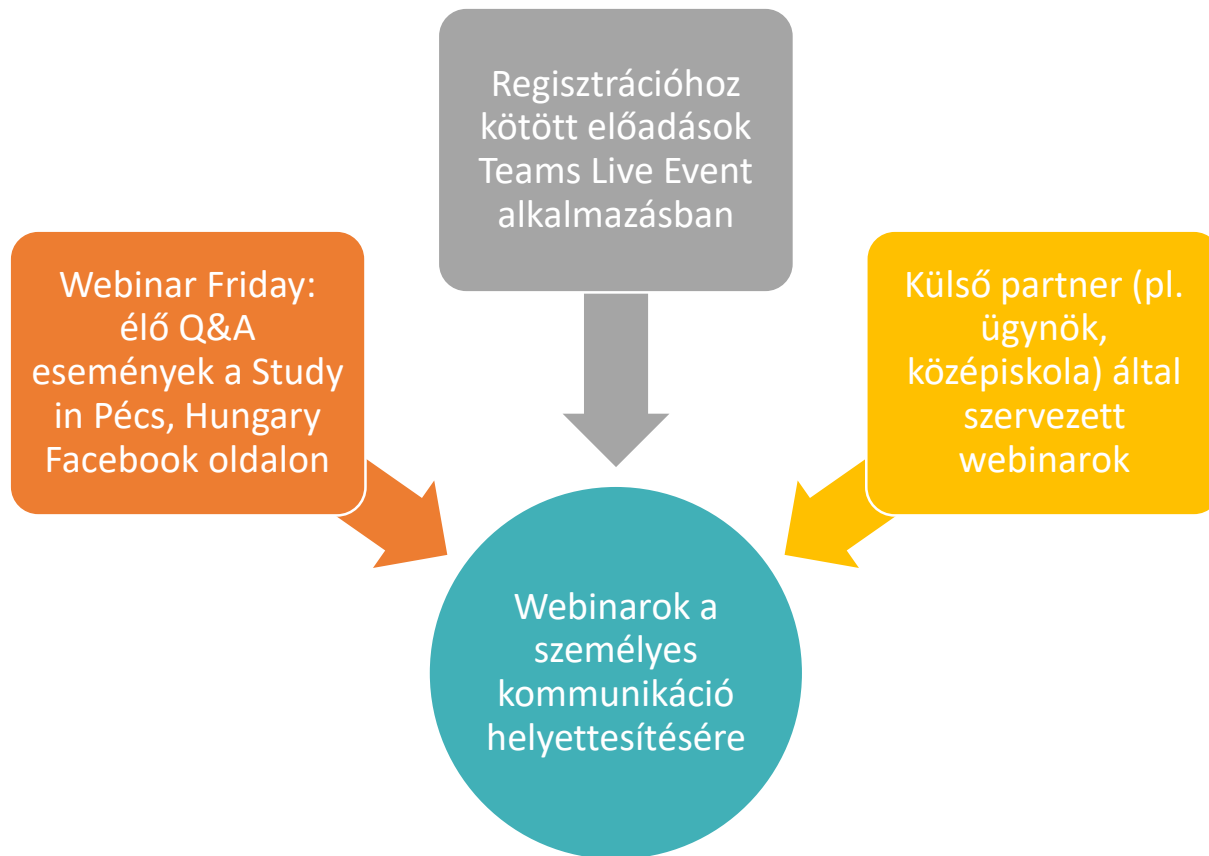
Regisztrációhoz kötött előadások Teams Live Event alkalmazásban

Webinar Friday: élő Q&A események a Study in Pécs, Hungary Facebook oldalon

Külső partner (pl. ügynök, középiskola) által szervezett webinarok

Webinarok a személyes kommunikáció helyettesítésére